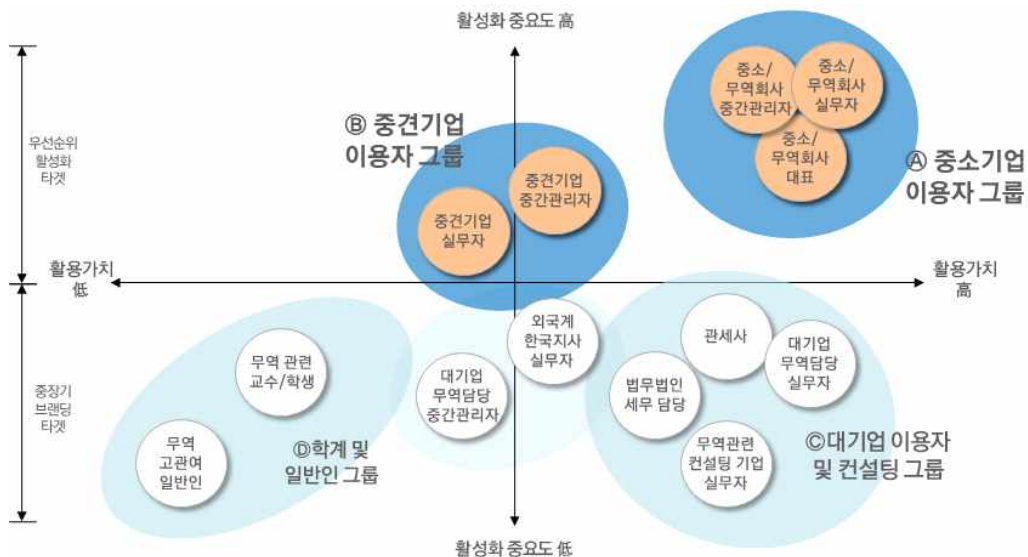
활성화 중요도 高

우선순위 활성화 타겟

Ⓑ 중견기업 이용자 그룹

중견기업 중간관리자

중견기업 실무자

중소/ 무역회사 중간관리자

중소/ 무역회사 실무자

중소/ 무역회사 대표

Ⓐ 중소기업 이용자 그룹

활용가치 低

활용가치 高

중장기 브랜딩 타겟

무역 관련 교수/학생

무역 고관여 일반인

Ⓓ학계 및 일반인 그룹

대기업 무역담당 중간관리자

외국계 한국지사 실무자

관세사

대기업 무역담당 실무자

법무법인 세무 담당

무역관련 컨설팅 기업 실무자

Ⓒ대기업 이용자 및 컨설팅 그룹

활성화 중요도 低